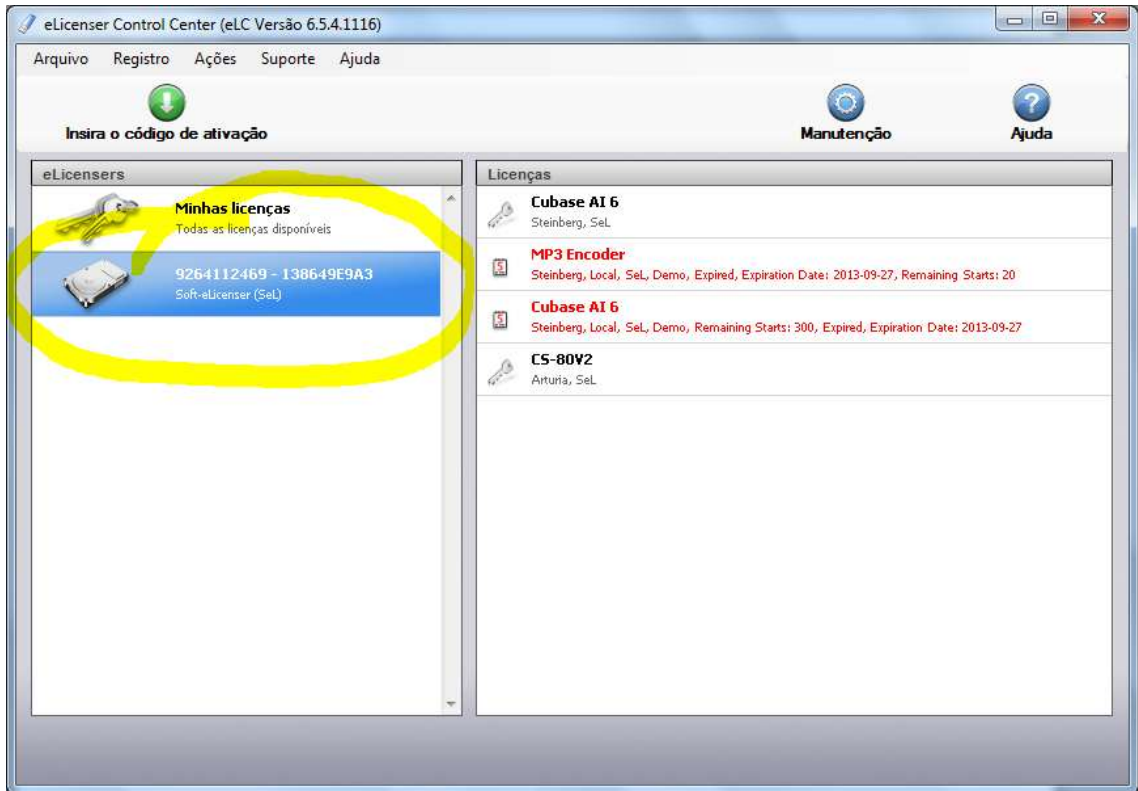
eLicenser Control Center (eLC Versão 6.5.4.1116)

Arquivo Registro Ações Suporte Ajuda

Insira o código de ativação

Manutenção

Ajuda

eLicensers

Minhas licenças
Todas as licenças disponíveis

9264112469 - 138649E9A3
Soft-eLicenser (SeL)

Licenças

Cubase AI 6
Steinberg, SeL

MP3 Encoder
Steinberg, Local, SeL, Demo, Expired, Expiration Date: 2013-09-27, Remaining Starts: 20

Cubase AI 6
Steinberg, Local, SeL, Demo, Remaining Starts: 300, Expired, Expiration Date: 2013-09-27

CS-80V2
Arturia, SeL